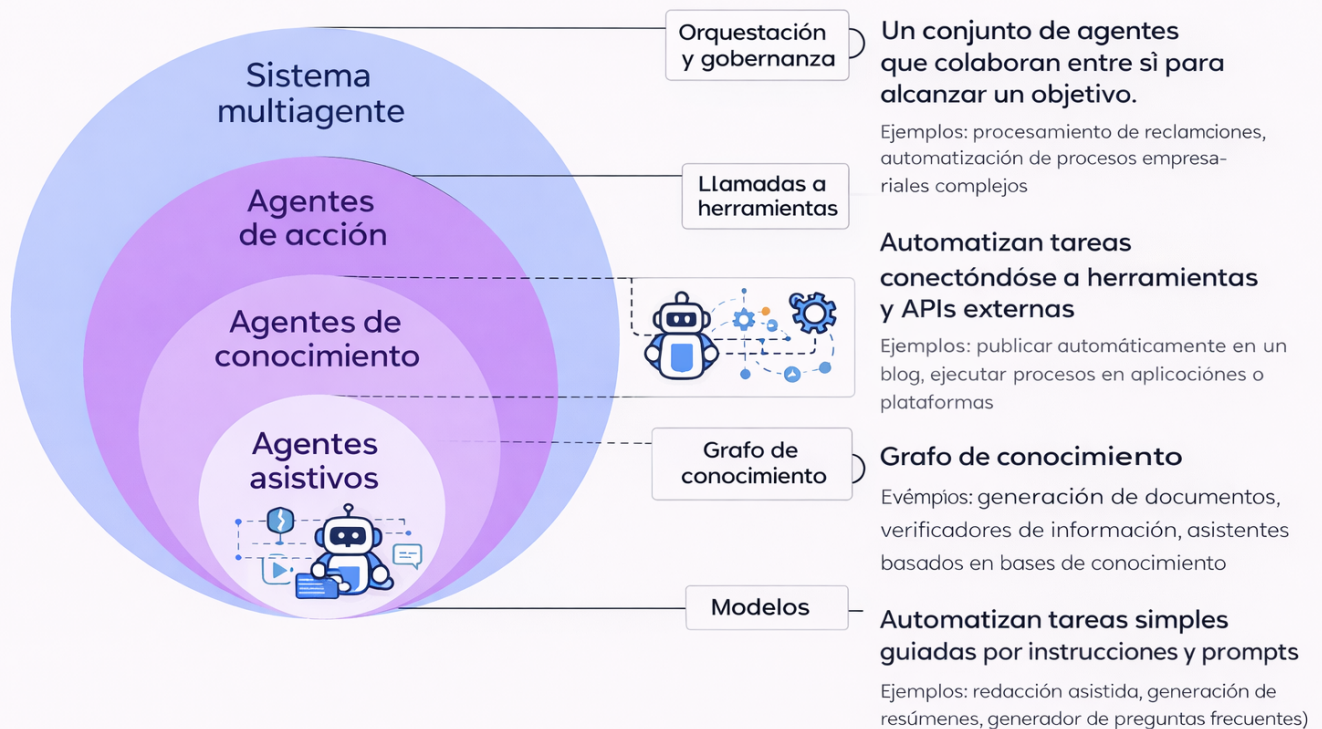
Sistema multiagente

Agentes de acción

Agentes de conocimiento

Agentes asistivos

Orquestación y gobernanza

Un conjunto de agentes que colaboran entre sì para alcanzar un objetivo.

Ejemplos: procesamiento de reclamciones, automatización de procesos empresariales complejos

Llamadas a herramientas

Automatizan tareas conectóndóse a herramientas y APIs externas

Ejemplos: publicar automáticamente en un blog, ejecutar procesos en aplicociónes o plataformas

Grafo de conocimiento

Grafo de conocimiento

Evémpios: generación de documentos, verificadores de información, asistentes basados en bases de conocimiento

Modelos

Automatizan tareas simples guiadas por instrucciones y prompts

Ejemplos: redacción asistida, generación de resúmenes, generador de preguntas frecuentes)